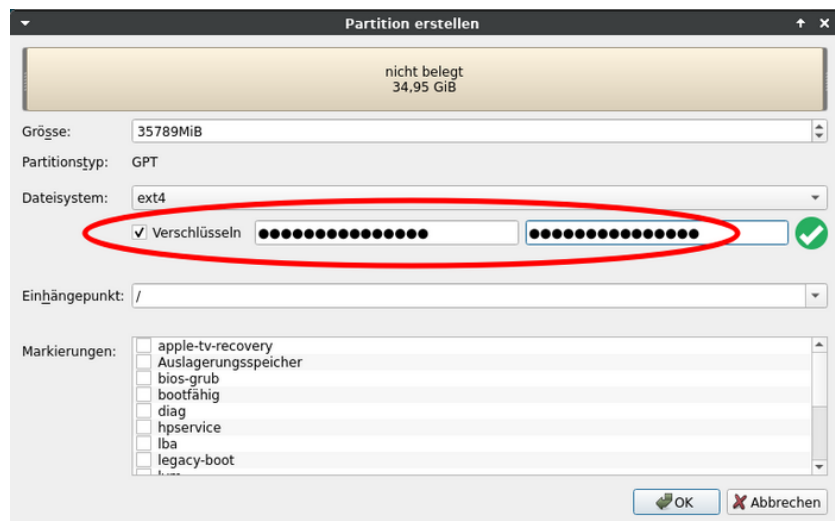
Partition erstellen

nicht belegt
34,95 GiB

Grösse: 35789MiB

Partitionstyp: GPT

Dateisystem: ext4

✓ Verschlüsseln ●●●●●●●●●●●●●●●● ●●●●●●●●●●●●●●●●

Einhängepunkt: /

Markierungen:
apple-tv-recovery
Auslagerungsspeicher
bios-grub
bootfähig
diag
hpservice
lba
legacy-boot
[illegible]

OK
Abbrechen